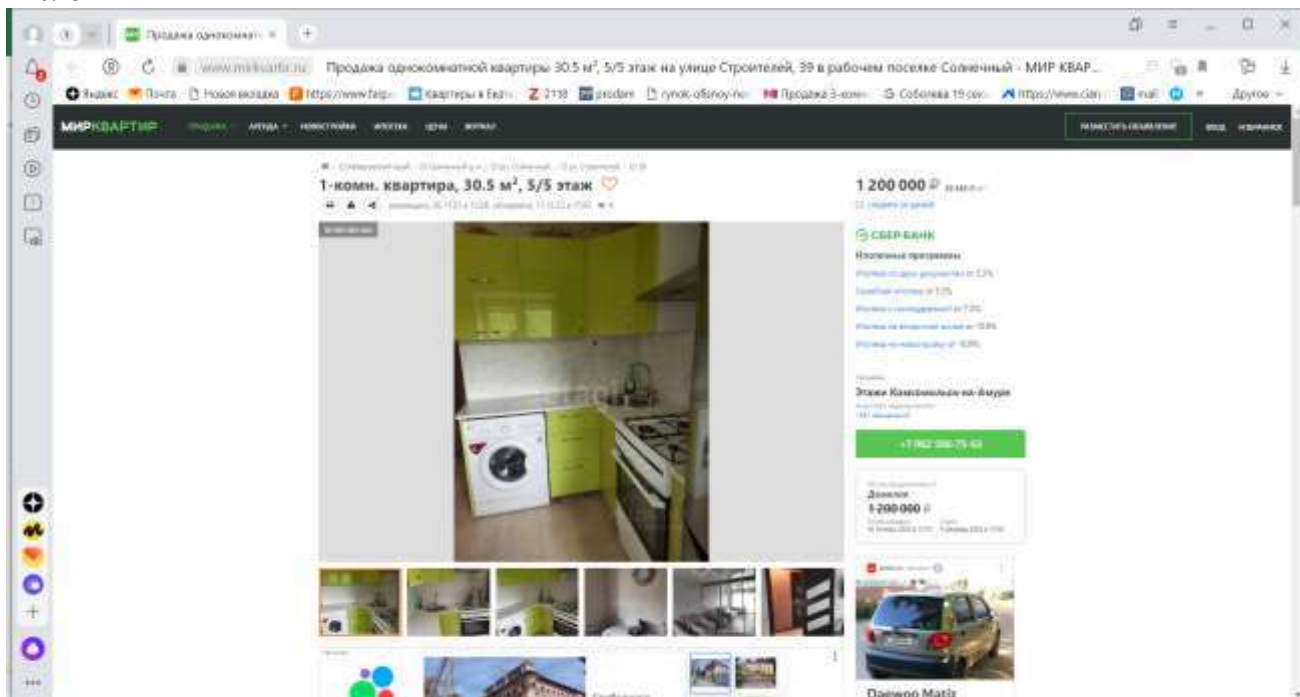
Продажа однокомнат ×

www.mirkvartir.ru Продажа однокомнатной квартиры 30.5 м², 5/5 этаж на улице Строителей, 39 в рабочем поселке Солнечный - МИР КВАР...

Яндекс Почта Новая вкладка https://www.farp... Квартиры в Бели... Z 2118 prodam rynok-ofisnoy-ho... Продажа 3-комн... Соболева 15 сос... https://www.cian... mail Другое

МИРКВАРТИР ПРОДАЖА АРЕНДА НОВОСТРОЙКИ ИПОТЕКА ЦЕНЫ ЖУРНАЛ РАЗМЕСТИТЬ ОБЪЯВЛЕНИЕ ВХОД ИЗБРАННОЕ

1-комн. квартира, 30.5 м², 5/5 этаж

1 200 000 ₽

СБЕРБАНК

Ипотечные программы

Этажи Комсомольск-на-Амуре

+7 962 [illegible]

Дешевле

1 200 000 ₽

Daewoo Matiz